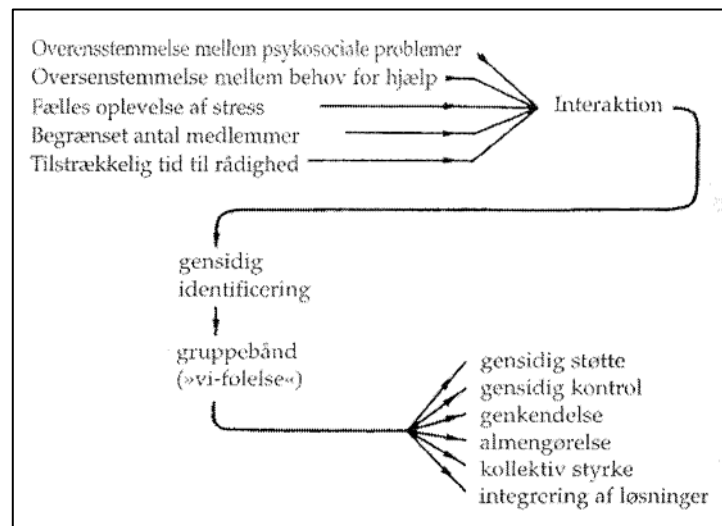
Overensstemmelse mellem psykosociale problemer
Oversenstemmelse mellem behov for hjælp
Fælles oplevelse af stress
Begrænset antal medlemmer
Tilstrækkelig tid til rådighed

Interaktion

gensidig identificering

gruppebånd (»vi-følelse«)

gensidig støtte
gensidig kontrol
genkendelse
almengørelse
kollektiv styrke
integrering af løsninger